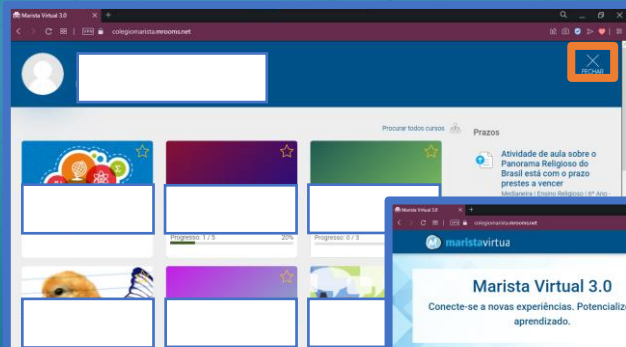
Marista Virtual 3.0

colegiomarista.mrooms.net

FECHAR

Procurar todos cursos

Prazos

Atividade de aula sobre o Panorama Religioso do Brasil está com o prazo prestes a vencer

Medianeira | Ensino Religioso | 6º Ano -

Progresso: 1 / 5

20%

Progresso: 0 / 3

Marista Virtual 3.0

colegiomarista.mrooms.net

marista virtua

Marista Virtual 3.0

Conecte-se a novas experiências. Potencializ

aprendizado.